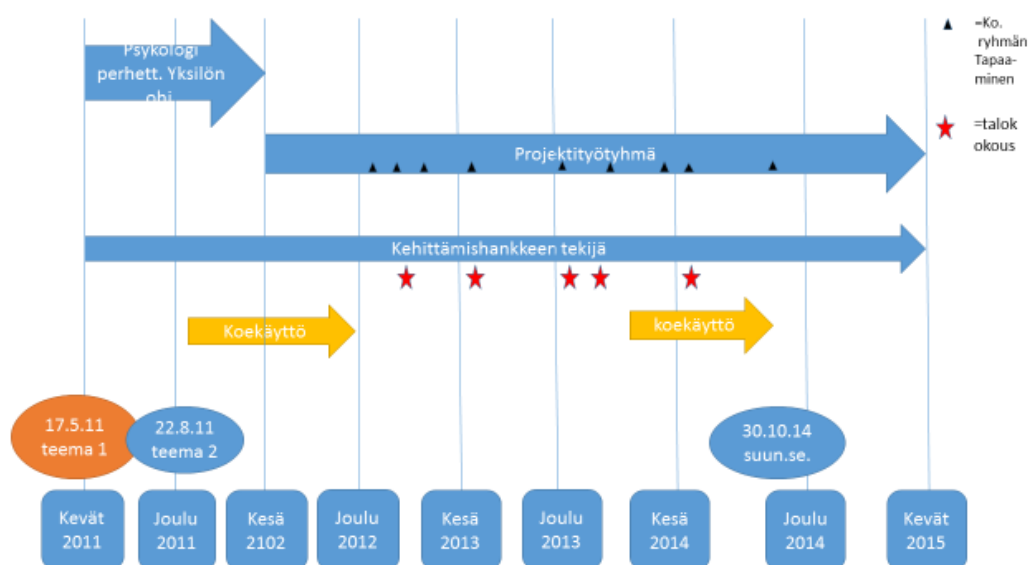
Psykologi perhett. Yksilön ohj.

=Ko. ryhmän Tapaaminen

=talokokous

Projektityötyhmä

Kehittämishankkeen tekijä

Koekäyttö

koekäyttö

17.5.11 teema 1

22.8.11 teema 2

30.10.14 suun.se.

Kevät 2011

Joulu 2011

Kesä 2102

Joulu 2012

Kesä 2013

Joulu 2013

Kesä 2014

Joulu 2014

Kevät 2015